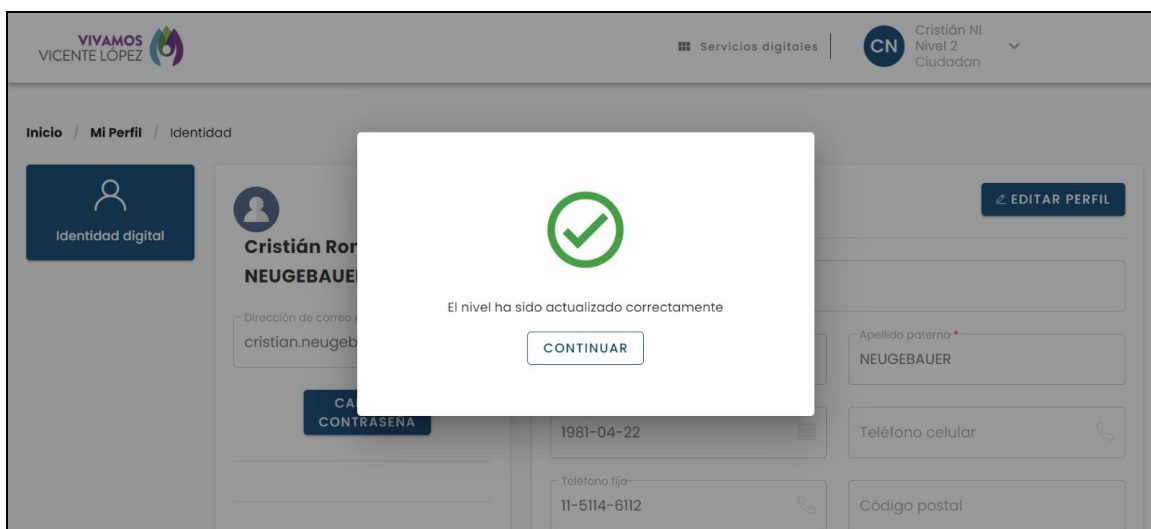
VIVAMOS
VICENTE LÓPEZ

Servicios digitales

CN Cristián NI
Nivel 2
Ciudadan

Inicio / Mi Perfil / Identidad

Identidad digital

Cristián Ror
NEUGEBAUEI

Dirección de correo
cristian.neugeb

CA
CONTRASEÑA

EDITAR PERFIL

El nivel ha sido actualizado correctamente

CONTINUAR

Apellido paterno *
NEUGEBAUER

1981-04-22

Teléfono celular

Teléfono fijo
11-5114-6112

Código postal